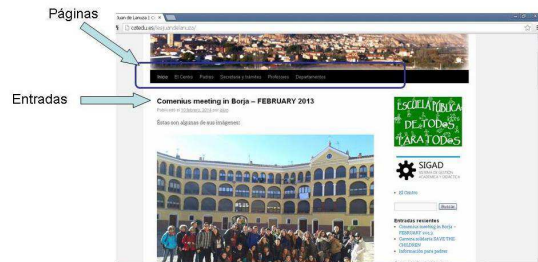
Páginas

Entradas

Juan de Lanuza | C ×

catedu.es/juandelanuza/

Inicio El Centro Padres Secretaría y trámites Profesores Departamentos

Comenius meeting in Borja – FEBRUARY 2013

Publicado el 19 febrero, 2013 por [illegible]

Estas son algunas de sus imágenes:

ESCUELA PÚBLICA DE TODOS PARA TODOS

SIGAD
SISTEMA DE GESTIÓN ACADÉMICA Y DIDÁCTICA

» El Centro

Buscar

Entradas recientes

» Comenius meeting in Borja – FEBRUARY 2013
» Carrera solidaria SAVE THE CHILDREN
» Información para padres